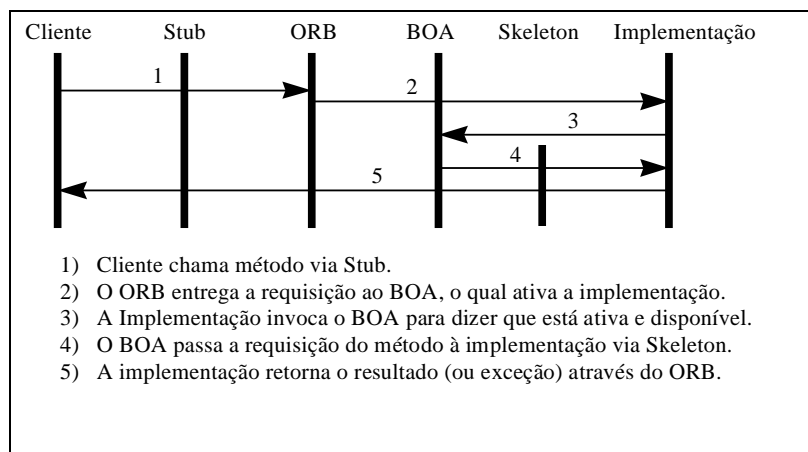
Cliente Stub ORB BOA Skeleton Implementação

1

2

3

4

5

1) Cliente chama método via Stub.
2) O ORB entrega a requisição ao BOA, o qual ativa a implementação.
3) A Implementação invoca o BOA para dizer que está ativa e disponível.
4) O BOA passa a requisição do método à implementação via Skeleton.
5) A implementação retorna o resultado (ou exceção) através do ORB.